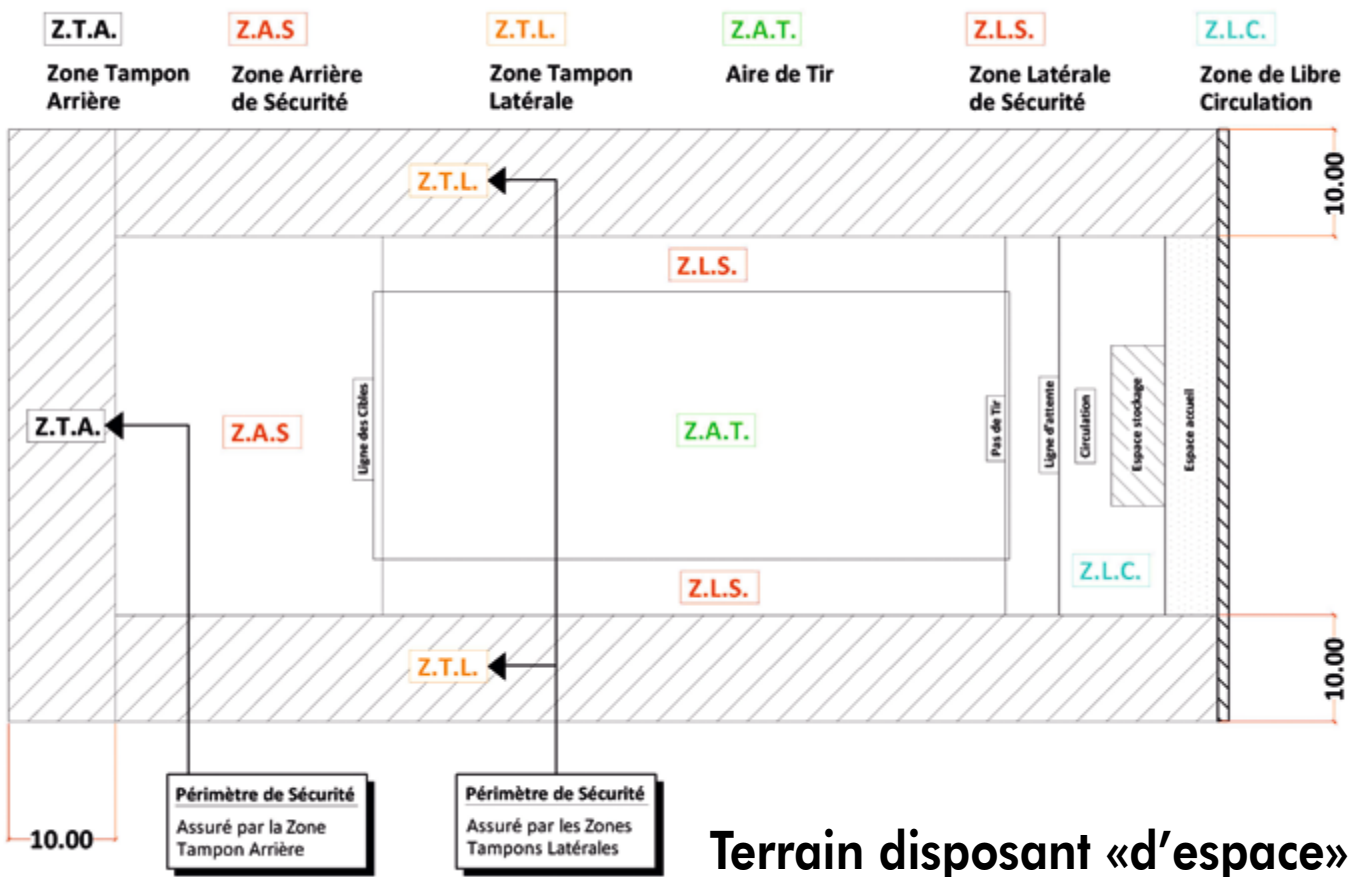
Z.T.A.
Zone Tampon Arrière

Z.A.S
Zone Arrière de Sécurité

Z.T.L.
Zone Tampon Latérale

Z.A.T.
Aire de Tir

Z.L.S.
Zone Latérale de Sécurité

Z.L.C.
Zone de Libre Circulation

Z.T.L.

10.00

Z.L.S.

Z.T.A.

Z.A.S

Ligne des Cibles

Z.A.T.

Pas de Tir

Ligne d'attente

Circulation

Espace stockage

Espace accueil

Z.L.C.

Z.L.S.

Z.T.L.

10.00

Périmètre de Sécurité
Assuré par la Zone Tampon Arrière

Périmètre de Sécurité
Assuré par les Zones Tampons Latérales

10.00

Terrain disposant «d'espace»